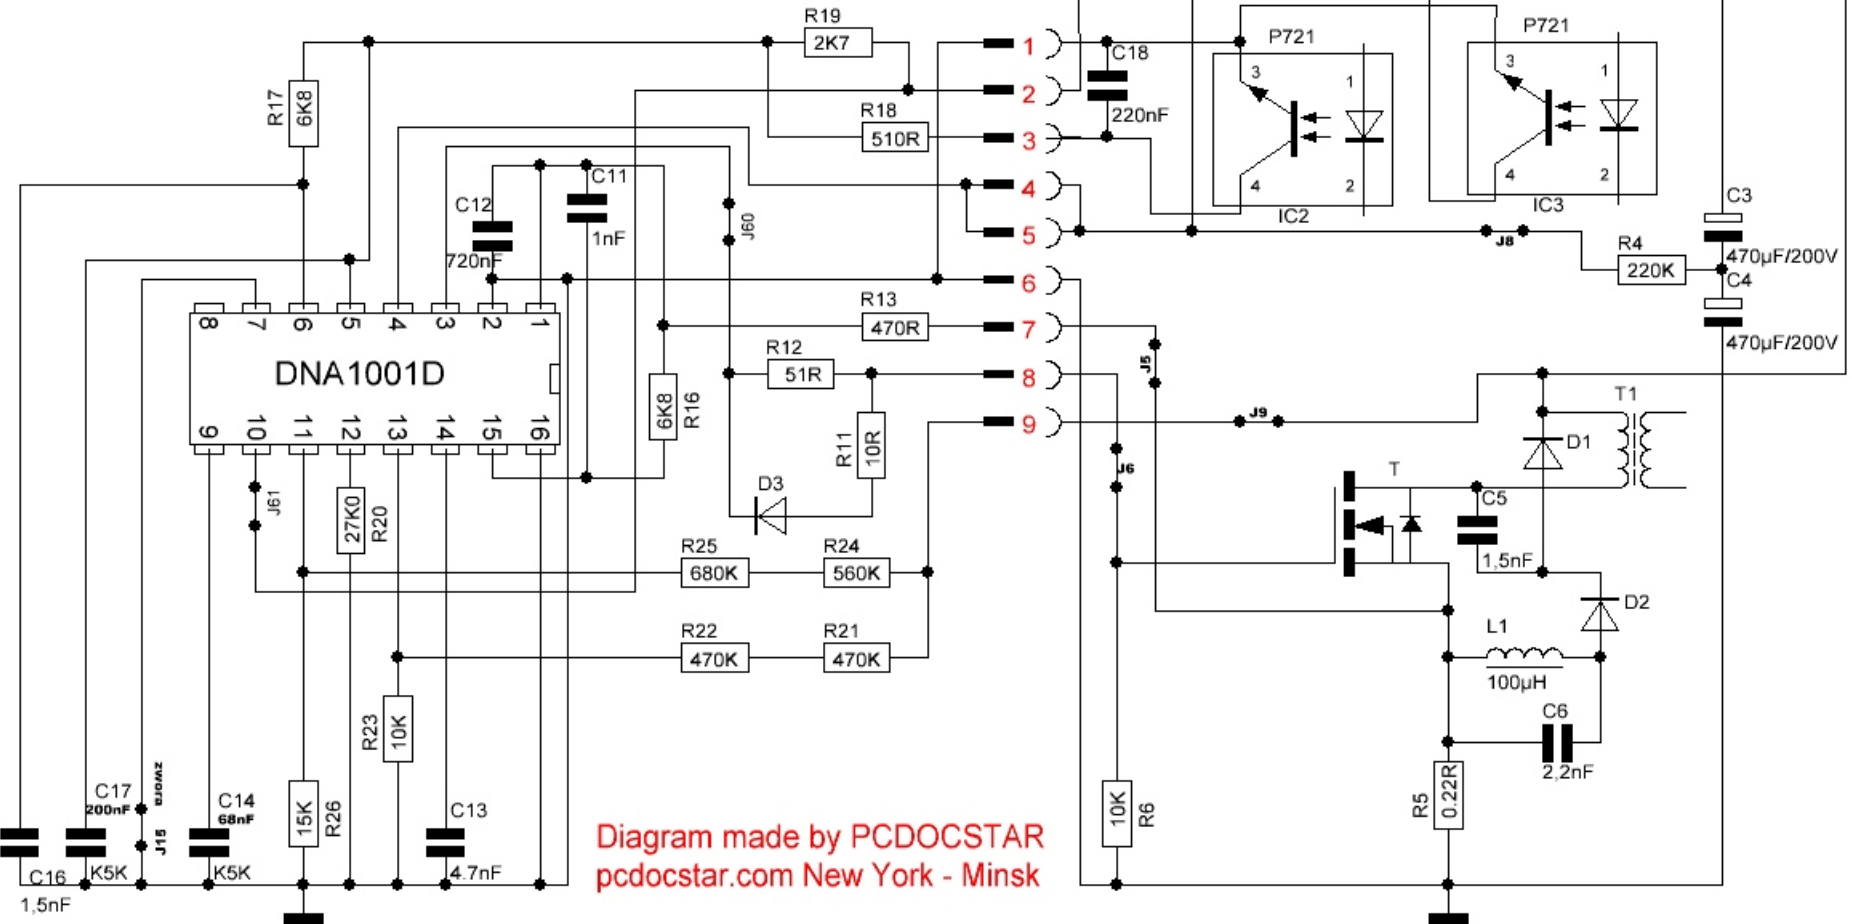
R19
2K7
R17
6K8
R18
510R
C18
220nF
P721
P721
1
2
3
4
5
6
7
8
9
3
1
4
2
IC2
3
1
4
2
IC3
C11
1nF
C12
720nF
J60
J8
R4
220K
C3
470µF/200V
C4
470µF/200V
8
7
6
5
4
3
2
1
DNA1001D
9
10
11
12
13
14
15
16
R13
470R
R12
51R
6K8
R16
R11
10R
J5
J9
T1
D1
J6
T
C5
1,5nF
D3
J61
27K0
R20
R25
680K
R24
560K
D2
R22
470K
R21
470K
L1
100µH
C6
2,2nF
R23
10K
C17
200nF
zwora
J15
C14
68nF
15K
R26
C13
4.7nF
10K
R6
R5
0.22R
C16
1,5nF
K5K
K5K
Diagram made by PCDOCSTAR
pcdocstar.com New York - Minsk